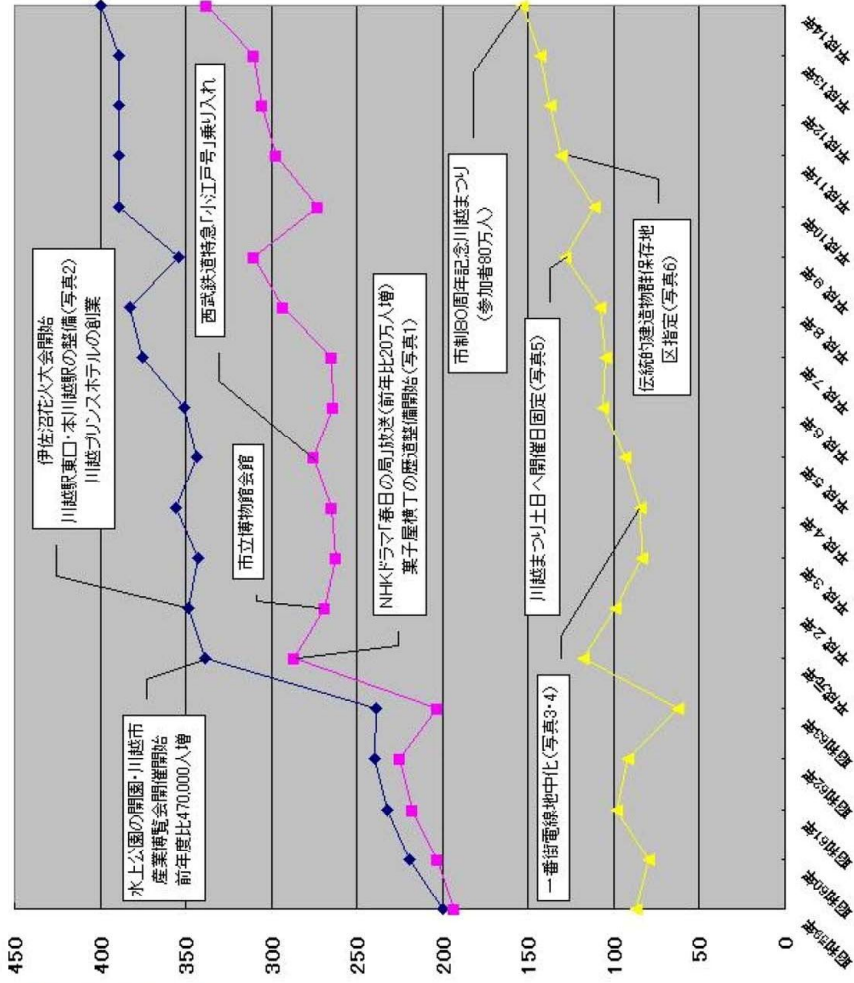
450
400
350
300
250
200
150
100
50
0

昭和59年
昭和60年
昭和61年
昭和62年
昭和63年
平成元年
平成2年
平成3年
平成4年
平成5年
平成6年
平成7年
平成8年
平成9年
平成10年
平成11年
平成12年
平成13年
平成14年

水上公園の開園・川越市産業博覧会開催開始
前年度比470,000人増

伊佐沼花火大会開始
川越駅東口・本川越駅の整備(写真2)
川越プリンスホテルの創業

市立博物館会館

NHKドラマ「春日の局」放送(前年比20万人増)
菓子屋横丁の歴道整備開始(写真1)

西武鉄道特急「小江戸号」乗り入れ

一番街電線地中化(写真3・4)

川越まつり土日へ開催日固定(写真5)

市制80周年記念川越まつり
(参加者80万人)

伝統的建造物群保存地区指定(写真6)